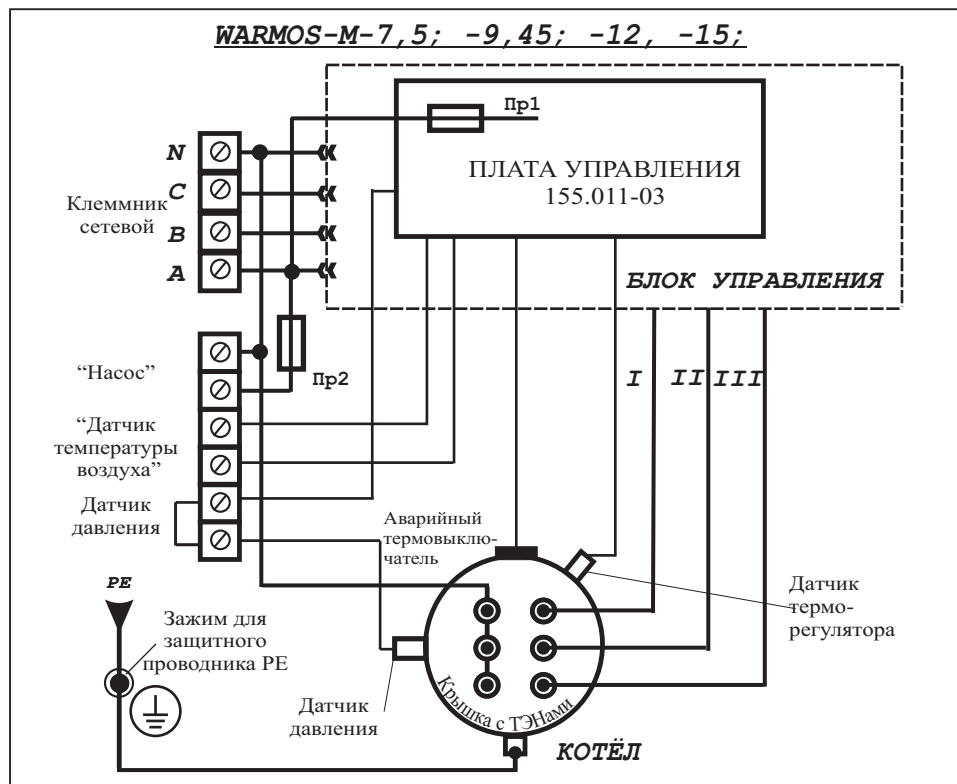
WARMOS-M-7,5; -9,45; -12, -15;

Пр1

ПЛАТА УПРАВЛЕНИЯ
155.011-03

N
C
B
A

Клеммник сетевой

БЛОК УПРАВЛЕНИЯ

"Насос"

Пр2

"Датчик температуры воздуха"

Датчик давления

I II III

Аварийный термовыключатель

PE

Зажим для защитного проводника PE

Датчик термо-регулятора

Датчик давления

Крышка с ТЭНами

КОТЁЛ